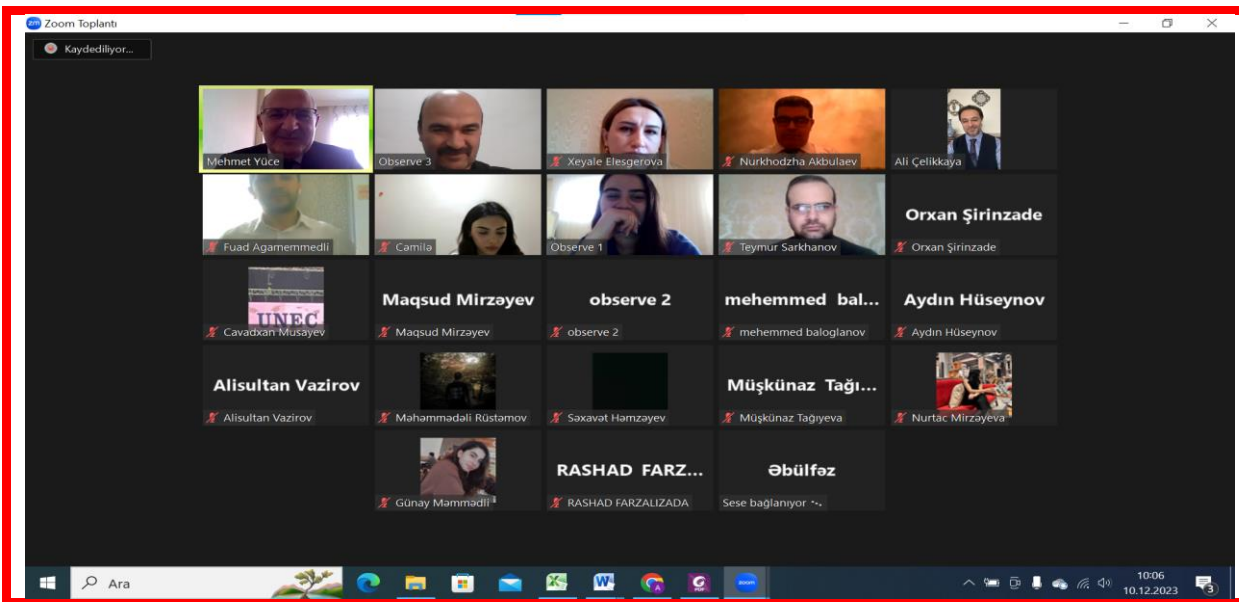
Zoom Toplantı

Kaydediliyor...

Mehmet Yüce
Observe 3
Xeyale Elesgerova
Nurkhodzha Akbulaev
Ali Çelikkaya
Fuad Agamemmedli
Camilə
Observe 1
Teymur Sarkhanov
Orxan Şirinzade
Orxan Şirinzade
UNEC
Cavadxan Musayev
Maqsud Mirzəyev
Maqsud Mirzəyev
observe 2
observe 2
mehemmed bal...
mehemmed baloglanov
Aydın Hüseynov
Aydın Hüseynov
Alisultan Vazirov
Alisultan Vazirov
Məhəmmədəli Rüstəmov
Səxavət Həmzəyev
Müşkünaz Tağı...
Müşkünaz Tağıyeva
Nurtac Mirzəyeva
Günay Məmmədli
RASHAD FARZ...
RASHAD FARZALIZADA
Əbülfəz
Sese bağlanıyor

Ara

10:06
10.12.2023
3